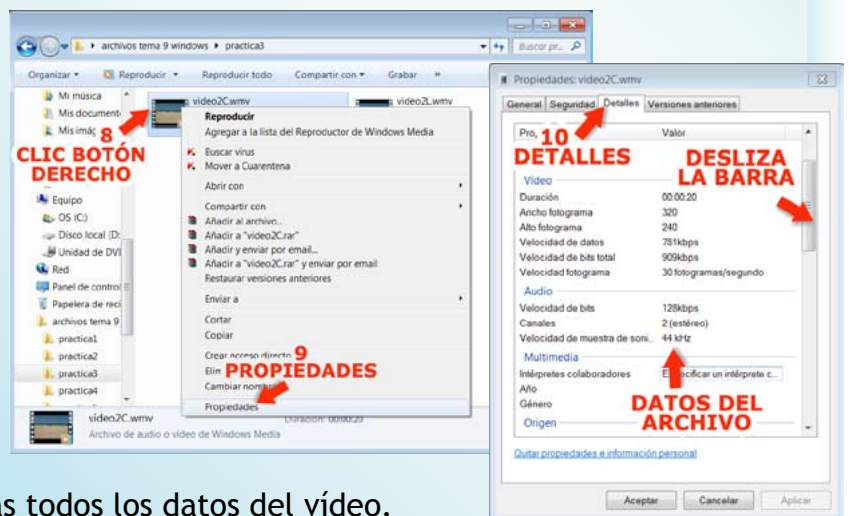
archivos tema 9 windows ▸ practica3

Buscar pr...

Organizar ▾ Reproducir ▾ Reproducir todo Compartir con ▾ Grabar »

Mi música
Mis document
Mis imág
8
CLIC BOTÓN DERECHO
Equipo
OS (C:)
Disco local (D:
Unidad de DV
Red
Panel de control
Papelera de reci
archivos tema 9
practica1
practica2
practica3
practica4

video2C.wmv
video2L.wmv

Reproducir
Agregar a la lista del Reproductor de Windows Media
Buscar virus
Mover a Cuarentena
Abrir con
Compartir con
Añadir al archivo...
Añadir a "video2C.rar"
Añadir y enviar por email...
Añadir a "video2C.rar" y enviar por email
Restaurar versiones anteriores
Enviar a
Cortar
Copiar
Crear acceso directo
Elim
Cambiar nom
9
PROPIEDADES
Propiedades

video2C.wmv Duración: 00:00:20
Archivo de audio o vídeo de Windows Media

Propiedades: video2C.wmv

General Seguridad Detalles Versiones anteriores

Pro Valor
10
DETALLES
DESLIZA LA BARRA

| | |
|---|---|
| Vídeo | |
| Duración | 00:00:20 |
| Ancho fotograma | 320 |
| Alto fotograma | 240 |
| Velocidad de datos | 781kbps |
| Velocidad de bits total | 909kbps |
| Velocidad fotograma | 30 fotogramas/segundo |
| Audio | |
| Velocidad de bits | 128kbps |
| Canales | 2 (estéreo) |
| Velocidad de muestra de soni... | 44 kHz |
| Multimedia | |
| Intérpretes colaboradores | Especificar un intérprete c... |
| Año | |
| Género | |
| Origen | |

DATOS DEL ARCHIVO

Quitar propiedades e información personal

Aceptar Cancelar Aplicar

as todos los datos del vídeo.